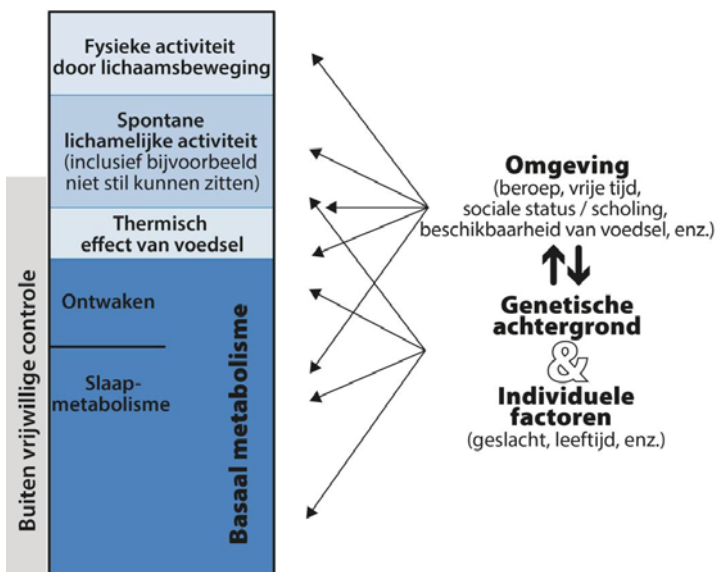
Fysieke activiteit door lichaamsbeweging

Spontane lichamelijke activiteit (inclusief bijvoorbeeld niet stil kunnen zitten)

Thermisch effect van voedsel

Ontwaken

Slaapmetabolisme

Basaal metabolisme

Buiten vrijwillige controle

Omgeving
(beroep, vrije tijd, sociale status / scholing, beschikbaarheid van voedsel, enz.)

Genetische achtergrond

&

Individuele factoren
(geslacht, leeftijd, enz.)